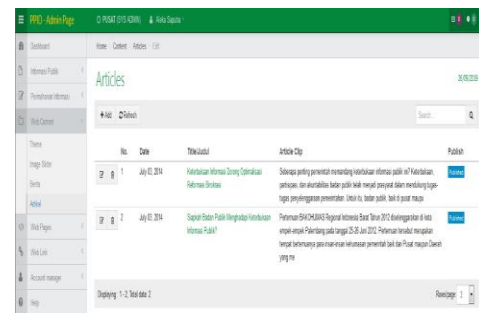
PPID - Admin Page
PUSAT (SYS ADMIN) Heka Saputra

Dashboard
Informasi Publik
Permohonan Informasi
Web Content
Theme
Image Slider
Berita
Artikel
Web Pages
Web Link
Account manager
Help

Home · Content · Articles · Edit

Articles
26/05/2016

+ Add · Refresh
Search...

| | No. | Date | Title/Judul | Article Clip | Publish |
|---|---|---|---|---|---|
| | 1 | July 03, 2014 | Keterbukaan Informasi Dorong Optimalisasi Reformasi Birokrasi | Seberapa penting pemerintah memandang keterbukaan informasi publik ini? Keterbukaan, partisipasi, dan akuntabilitas badan publik telah menjadi prasyarat dalam mendukung tugas-tugas penyelenggaraan pemerintahan. Untuk itu, badan publik, baik di pusat maupu | Published |
| | 2 | July 03, 2014 | Siapkah Badan Publik Menghadapi Keterbukaan Informasi Publik? | Pertemuan BAKOHUMAS Regional Indonesia Barat Tahun 2012 diselenggarakan di kota empek-empek Palembang pada tanggal 25-26 Juni 2012. Pertemuan tersebut merupakan tempat bertemunya para insan-insan kehumasan pemerintah baik dari Pusat maupun Daerah yang me | Published |

Displaying : 1 - 2, Total data: 2
Rows/page: 5